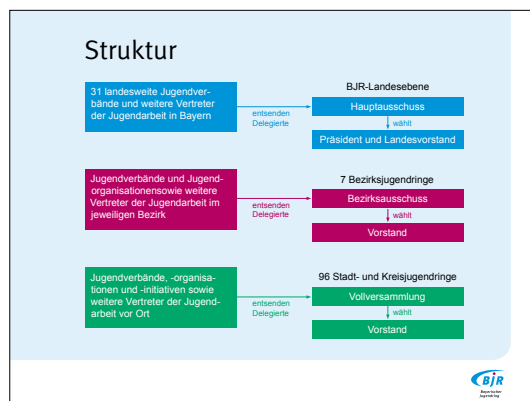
Struktur

31 landesweite Jugendverbände und weitere Vertreter der Jugendarbeit in Bayern

entsenden Delegierte

BJR-Landesebene

Hauptausschuss

wählt

Präsident und Landesvorstand

Jugendverbände und Jugendorganisationensowie weitere Vertreter der Jugendarbeit im jeweiligen Bezirk

entsenden Delegierte

7 Bezirksjugendringe

Bezirksausschuss

wählt

Vorstand

Jugendverbände, -organisationen und -initiativen sowie weitere Vertreter der Jugendarbeit vor Ort

entsenden Delegierte

96 Stadt- und Kreisjugendringe

Vollversammlung

wählt

Vorstand

BJR
Bayerischer Jugendring